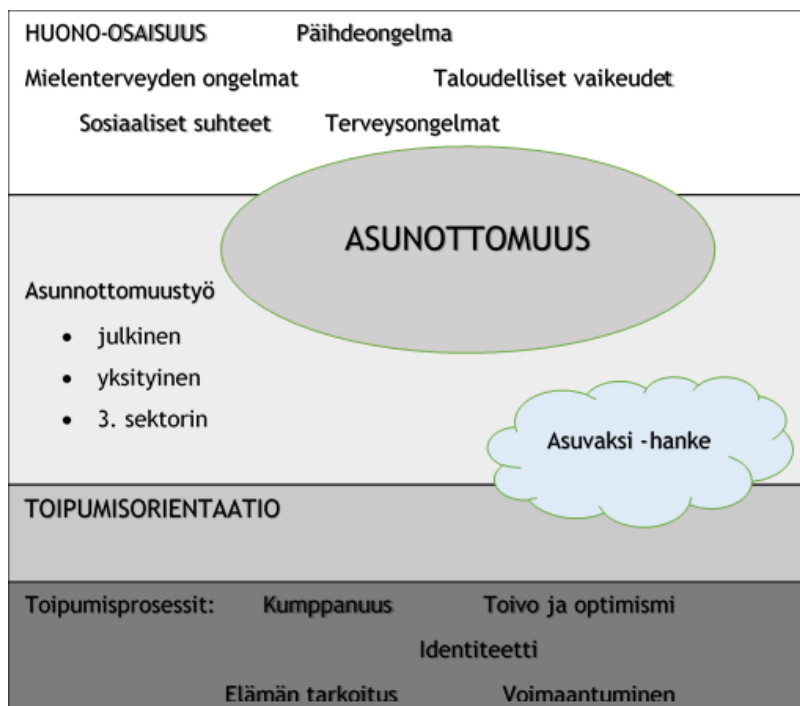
HUONO-OSAISUUS Päihdeongelma

Mielenterveyden ongelmat Taloudelliset vaikeudet

Sosiaaliset suhteet Terveysongelmat

ASUNOTTOMUUS

Asunnottomuustyö

- julkinen
- yksityinen
- 3. sektorin

Asuvaksi -hanke

TOIPUMISORIENTAATIO

Toipumisprosessit: Kumppanuus Toivo ja optimismi

Identiteetti

Elämän tarkoitus Voimaantuminen